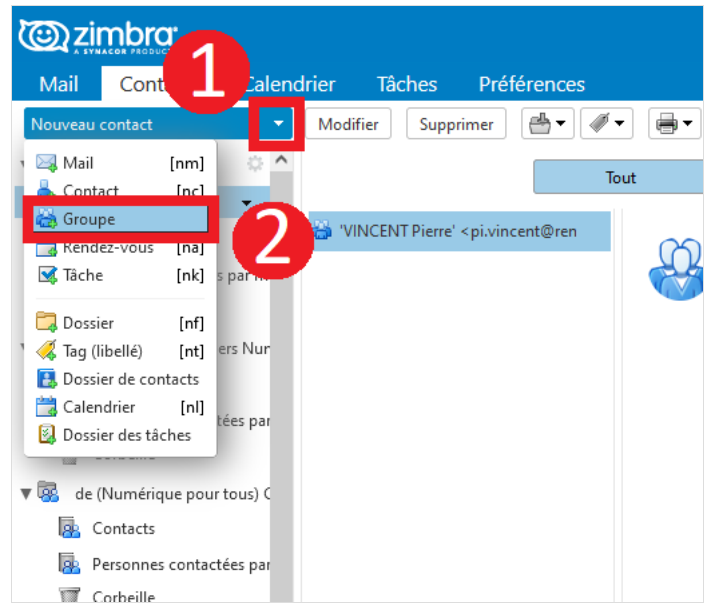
zimbra
A SYNACOR PRODUCT

Mail Conta 1 Calendrier Tâches Préférences

Nouveau contact Modifier Supprimer

Mail [nm]
Contact [nc]
Groupe 2
Rendez-vous [na]
Tâche [nk]
Dossier [nf]
Tag (libellé) [nt]
Dossier de contacts
Calendrier [nl]
Dossier des tâches

s par
ers Nun
tées par

Tout

'VINCENT Pierre' <pi.vincent@ren

de (Numérique pour tous) C
Contacts
Personnes contactées par
Corbeille